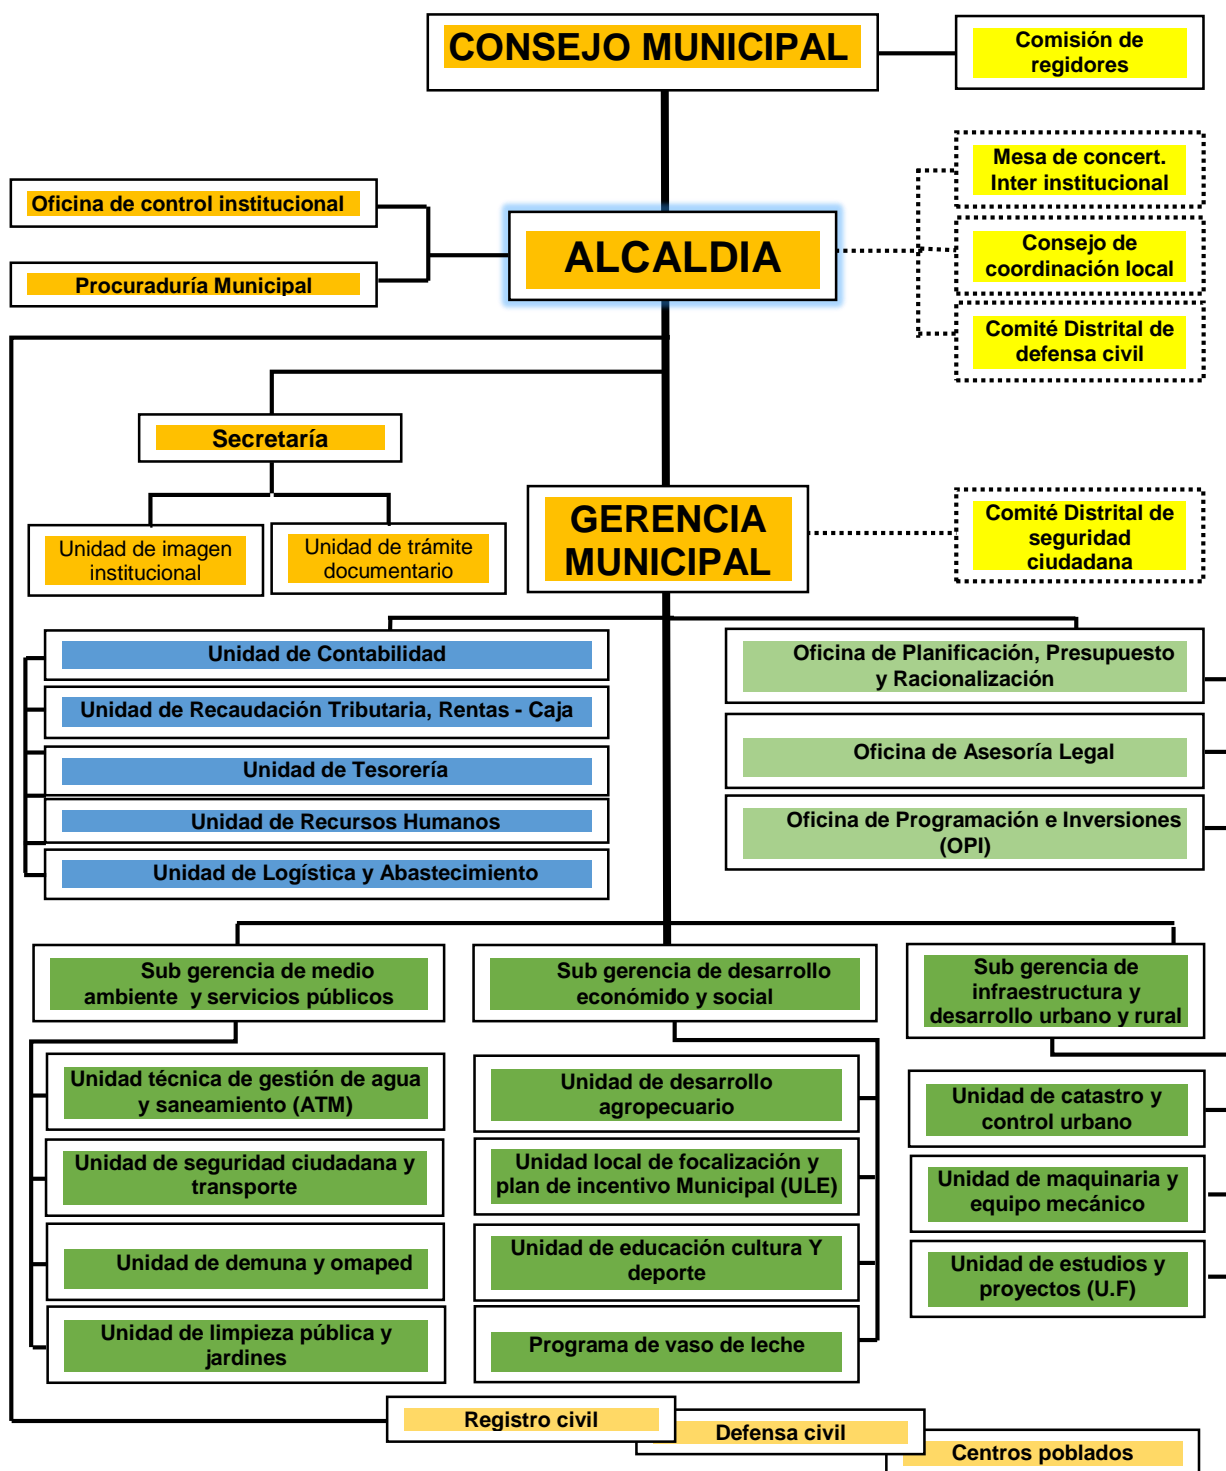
CONSEJO MUNICIPAL

Comisión de regidores

Mesa de concert. Inter institucional

Consejo de coordinación local

Comité Distrital de defensa civil

Oficina de control institucional

Procuraduría Municipal

ALCALDIA

Secretaría

Unidad de imagen institucional

Unidad de trámite documentario

GERENCIA MUNICIPAL

Comité Distrital de seguridad ciudadana

Unidad de Contabilidad

Unidad de Recaudación Tributaria, Rentas - Caja

Unidad de Tesorería

Unidad de Recursos Humanos

Unidad de Logística y Abastecimiento

Oficina de Planificación, Presupuesto y Racionalización

Oficina de Asesoría Legal

Oficina de Programación e Inversiones (OPI)

Sub gerencia de medio ambiente y servicios públicos

Sub gerencia de desarrollo económido y social

Sub gerencia de infraestructura y desarrollo urbano y rural

Unidad técnica de gestión de agua y saneamiento (ATM)

Unidad de seguridad ciudadana y transporte

Unidad de demuna y omaped

Unidad de limpieza pública y jardines

Unidad de desarrollo agropecuario

Unidad local de focalización y plan de incentivo Municipal (ULE)

Unidad de educación cultura Y deporte

Programa de vaso de leche

Unidad de catastro y control urbano

Unidad de maquinaria y equipo mecánico

Unidad de estudios y proyectos (U.F)

Registro civil

Defensa civil

Centros poblados